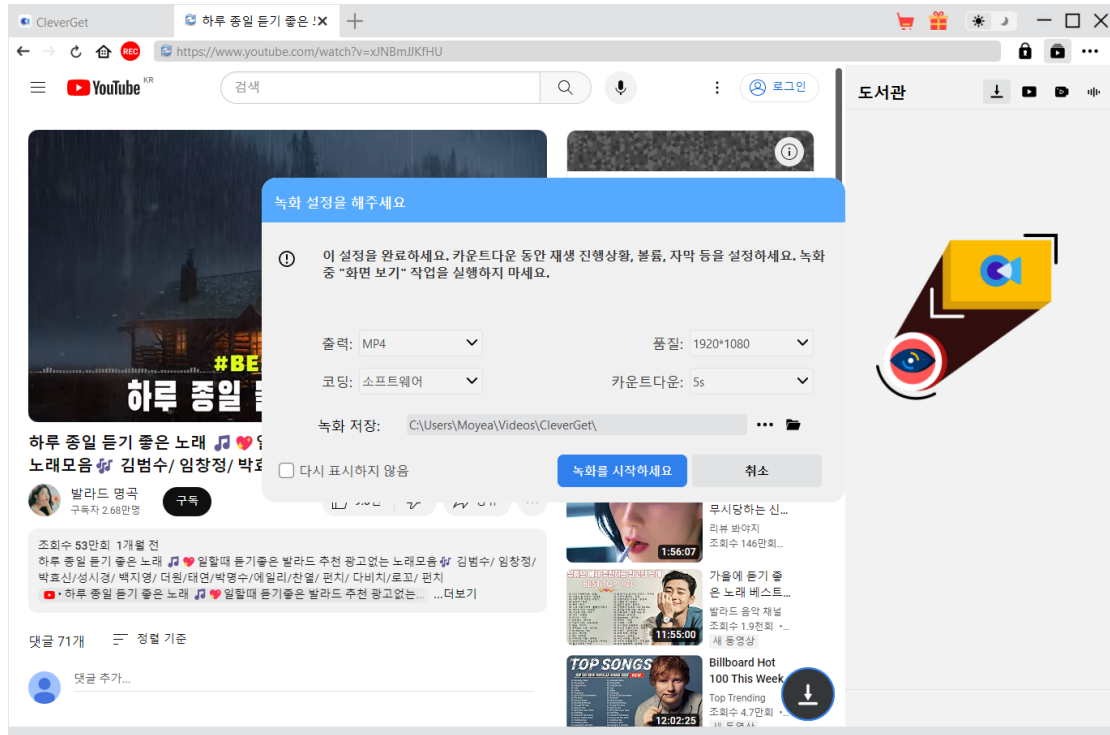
CleverGet

하루 종일 듣기 좋은 !

REC

https://www.youtube.com/watch?v=xJNBmJJKfHU

YouTube KR

검색

로그인

도서관

#BE

하루 종일

하루 종일 듣기 좋은 노래 🎵💖 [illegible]

노래모음🎶 김범수/ 임창정/ 박효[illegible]

발라드 명곡

구독자 2.68만명

구독

조회수 53만회 1개월 전

하루 종일 듣기 좋은 노래 🎵💖 일할때 듣기좋은 발라드 추천 광고없는 노래모음🎶 김범수/ 임창정/ 박효신/성시경/ 백지영/ 더원/태연/박명수/에일리/찬열/ 펀치/ 다비치/로꼬/ 펀치

• 하루 종일 듣기 좋은 노래 🎵💖 일할때 듣기좋은 발라드 추천 광고없는... ...더보기

댓글 71개

정렬 기준

댓글 추가...

무시당하는 신...

리뷰 봐야지

조회수 146만회...

1:56:07

가을에 듣기 좋은 노래 베스트...

발라드 음악 채널

조회수 1.9천회 •...

새 동영상

11:55:00

TOP SONGS

Billboard Hot 100 This Week

Top Trending

조회수 4.7만회

새 동영상

12:02:25

녹화 설정을 해주세요

이 설정을 완료하세요. 카운트다운 동안 재생 진행상황, 볼륨, 자막 등을 설정하세요. 녹화 중 "화면 보기" 작업을 실행하지 마세요.

출력: MP4

품질: 1920*1080

코딩: 소프트웨어

카운트다운: 5s

녹화 저장: C:\Users\Moyea\Videos\CleverGet\

다시 표시하지 않음

녹화를 시작하세요

취소